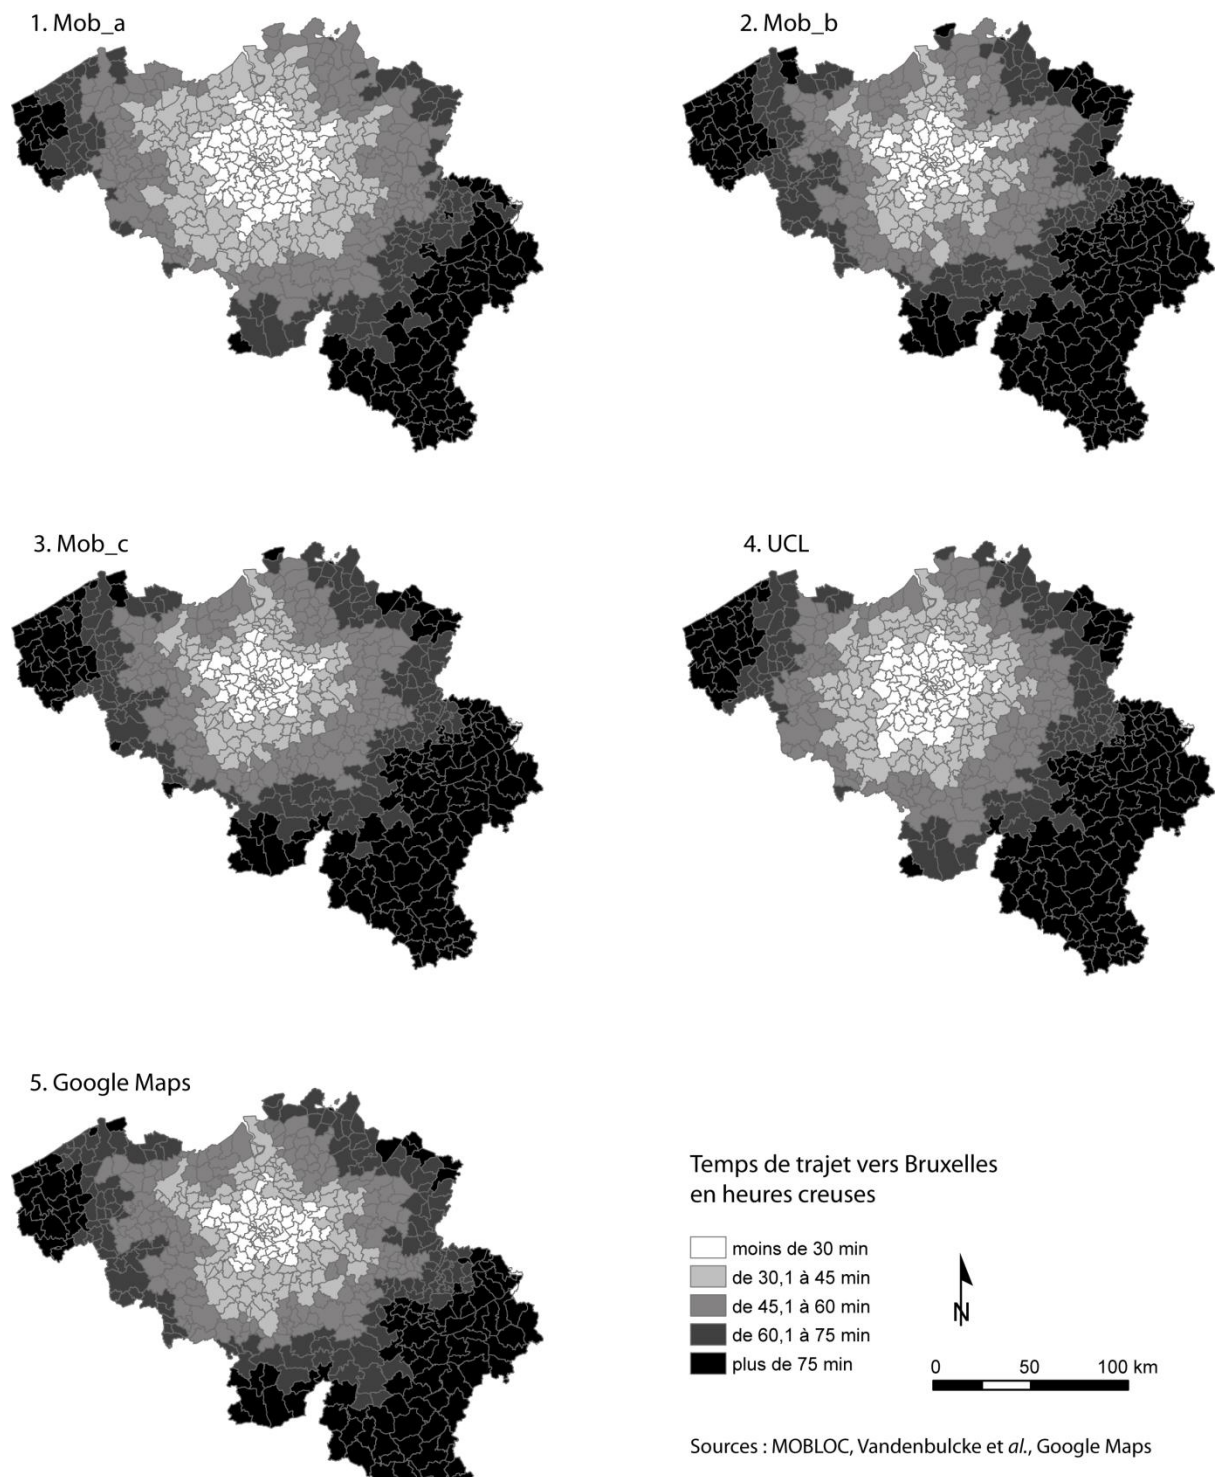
1. Mob_a

2. Mob_b

3. Mob_c

4. UCL

5. Google Maps

Temps de trajet vers Bruxelles en heures creuses

moins de 30 min
de 30,1 à 45 min
de 45,1 à 60 min
de 60,1 à 75 min
plus de 75 min

N

0 50 100 km

Sources : MOBLOC, Vandenbulcke et *al.*, Google Maps